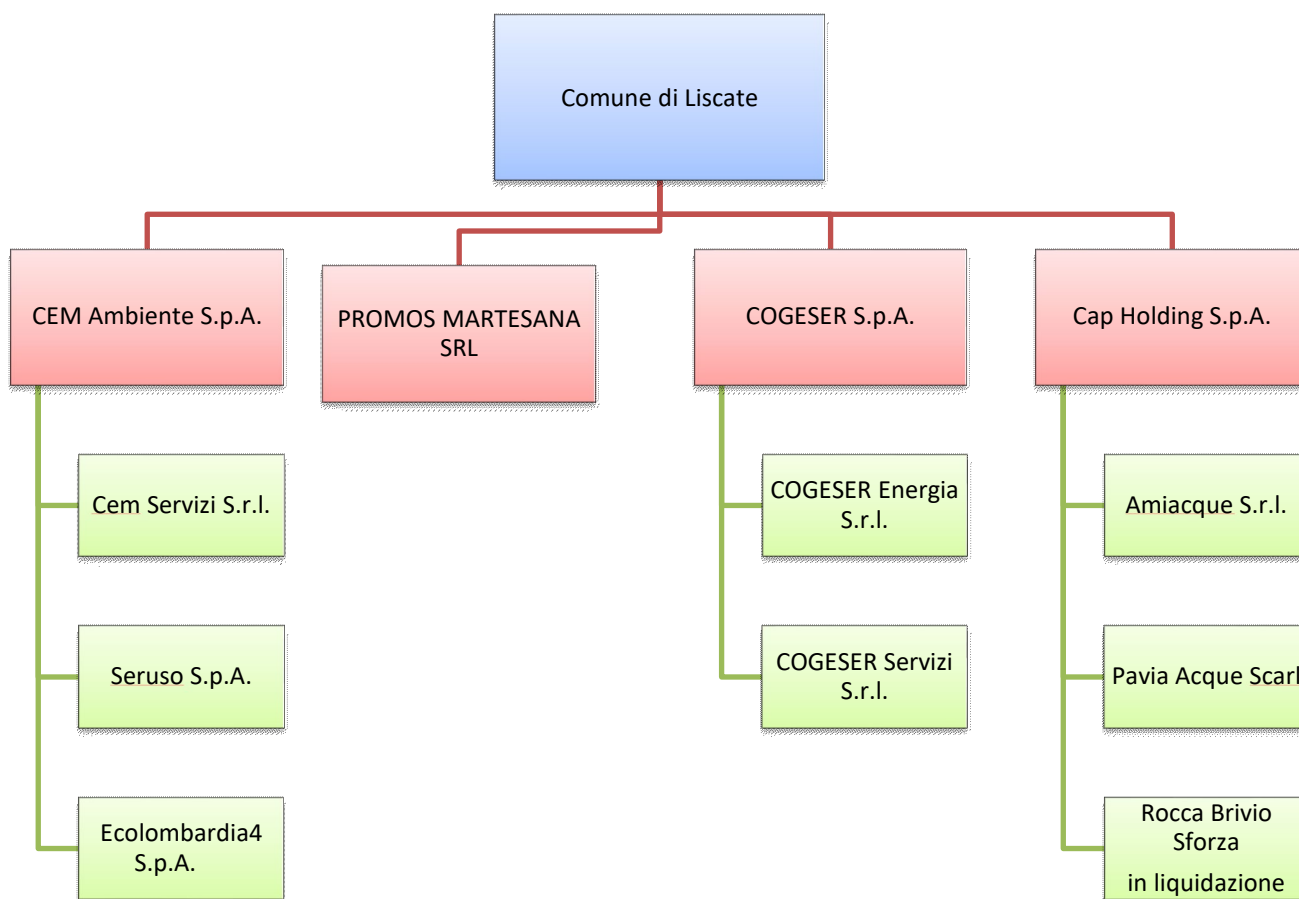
Comune di Liscate

CEM Ambiente S.p.A.

PROMOS MARTESANA SRL

COGESER S.p.A.

Cap Holding S.p.A.

Cem Servizi S.r.l.

Seruso S.p.A.

Ecolombardia4 S.p.A.

COGESER Energia S.r.l.

COGESER Servizi S.r.l.

Amiacque S.r.l.

Pavia Acque Scarl

Rocca Brivio Sforza in liquidazione